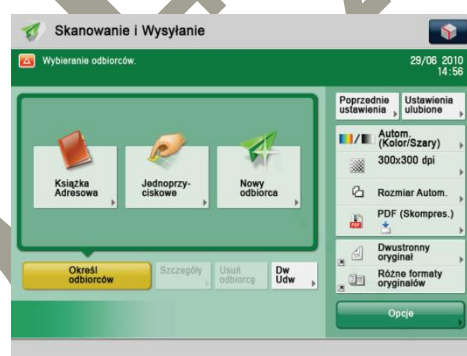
Skanowanie i Wysyłanie

Wybieranie odbiorców.

29/06 2010
14:56

Książka Adresowa

Jednoprzyciskowe

Nowy odbiorca

Określ odbiorców

Szczegóły

Usuń odbiorcę

Dw Udw

Poprzednie ustawienia

Ustawienia ulubione

Autom. (Kolor/Szary)

300x300 dpi

Rozmiar Autom.

PDF (Skompres.)

Dwustronny oryginał

Różne formaty oryginałów

Opcje